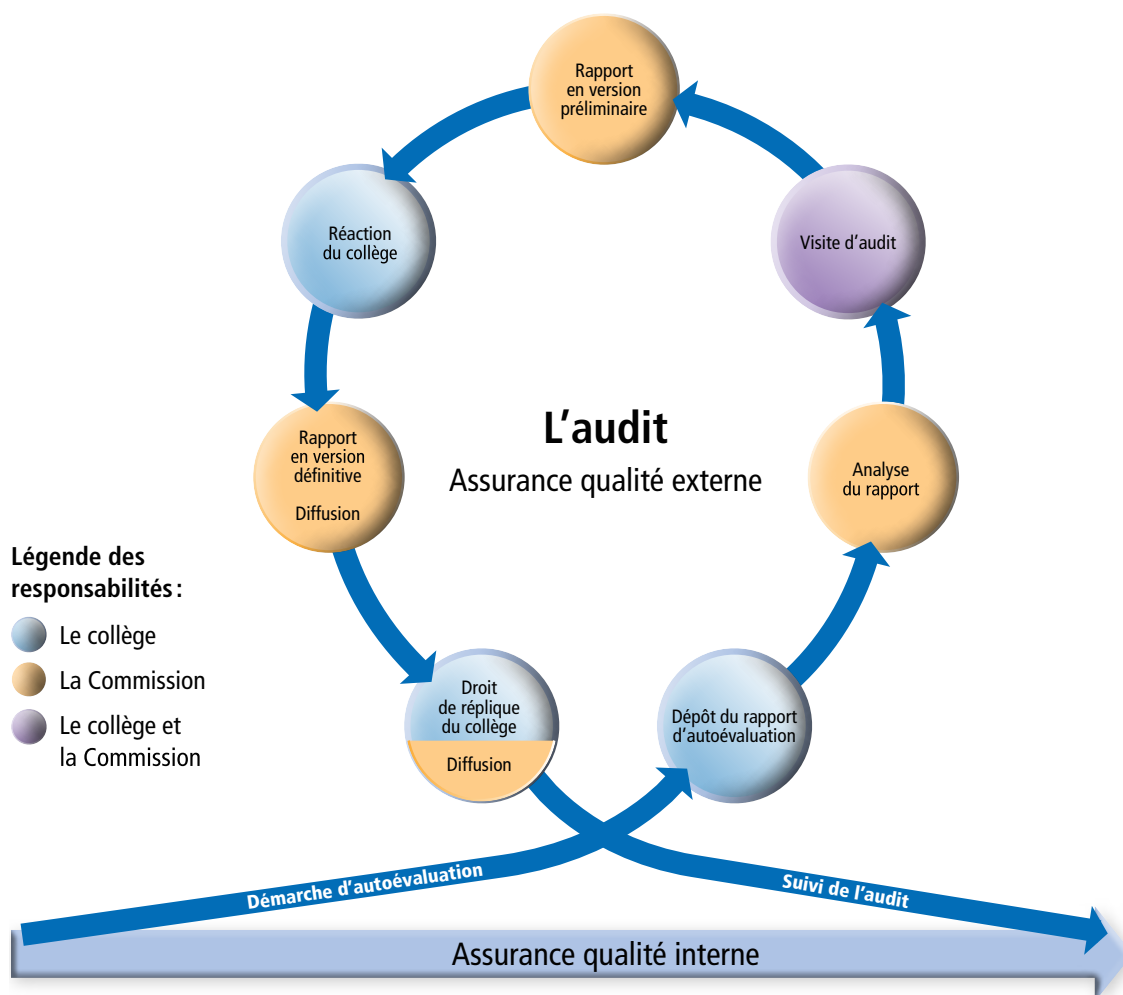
Rapport en version préliminaire

Réaction du collège

Visite d'audit

L'audit
Assurance qualité externe

Rapport en version définitive

Diffusion

Analyse du rapport

Légende des responsabilités :
Le collège
La Commission
Le collège et la Commission

Droit de réplique du collège
Diffusion

Dépôt du rapport d'autoévaluation

Démarche d'autoévaluation

Suivi de l'audit

Assurance qualité interne